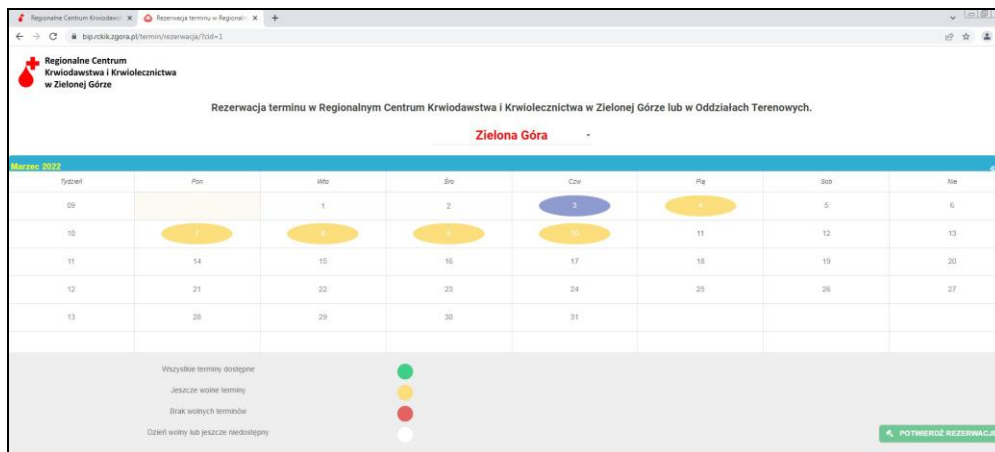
Regionalne Centrum Krwiodawst × Rezerwacja terminu w Regional × +

bip.rckik.zgora.pl/termin/rezerwacja/?cid=1

Regionalne Centrum Krwiodawstwa i Krwiolecznictwa w Zielonej Górze

Rezerwacja terminu w Regionalnym Centrum Krwiodawstwa i Krwiolecznictwa w Zielonej Górze lub w Oddziałach Terenowych.

Zielona Góra

Marzec 2022

| Tydzień | Pon | Wto | Śro | Czw | Pią | Sob | Nie |
|---|---|---|---|---|---|---|---|
| 09 | | 1 | 2 | 3 | 4 | 5 | 6 |
| 10 | 7 | 8 | 9 | 10 | 11 | 12 | 13 |
| 11 | 14 | 15 | 16 | 17 | 18 | 19 | 20 |
| 12 | 21 | 22 | 23 | 24 | 25 | 26 | 27 |
| 13 | 28 | 29 | 30 | 31 | | | |

Wszystkie terminy dostępne

Jeszcze wolne terminy

Brak wolnych terminów

Dzień wolny lub jeszcze niedostępny

POTWIERDŹ REZERWACJ